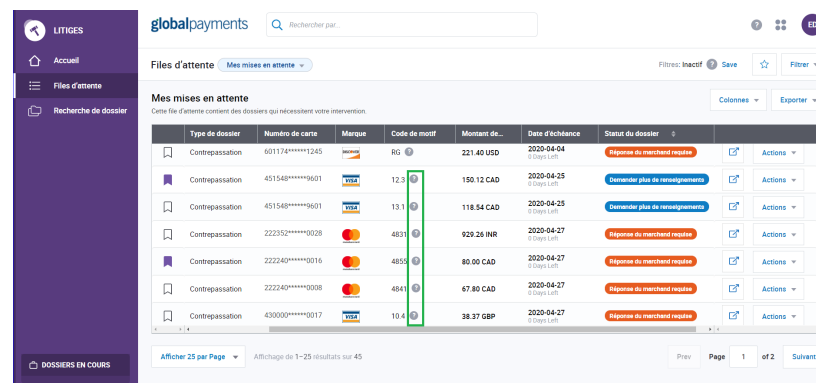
LITIGES

Accueil

Files d'attente

Recherche de dossier

DOSSIERS EN COURS

globalpayments

Rechercher par...

ED

Files d'attente Mes mises en attente

Filtres: Inactif ? Save

Filtrer

Mes mises en attente

Cette file d'attente contient des dossiers qui nécessitent votre intervention.

Colonnes

Exporter

| | Type de dossier | Numéro de carte | Marque | Code de motif | Montant de... | Date d'échéance | Statut du dossier | | |
|---|---|---|---|---|---|---|---|---|---|
| | Contrepassation | 601174******1245 | DISCOVER | RG | 221.40 USD | 2020-04-04 0 Days Left | Réponse du marchand requise | | Actions |
| | Contrepassation | 451548******9601 | VISA | 12.3 | 150.12 CAD | 2020-04-25 0 Days Left | Demander plus de renseignements | | Actions |
| | Contrepassation | 451548******9601 | VISA | 13.1 | 118.54 CAD | 2020-04-25 0 Days Left | Demander plus de renseignements | | Actions |
| | Contrepassation | 222352******0028 | | 4831 | 929.26 INR | 2020-04-27 0 Days Left | Réponse du marchand requise | | Actions |
| | Contrepassation | 222240******0016 | | 4855 | 80.00 CAD | 2020-04-27 0 Days Left | Réponse du marchand requise | | Actions |
| | Contrepassation | 222240******0008 | | 4841 | 67.80 CAD | 2020-04-27 0 Days Left | Réponse du marchand requise | | Actions |
| | Contrepassation | 430000******0017 | VISA | 10.4 | 38.37 GBP | 2020-04-27 0 Days Left | Réponse du marchand requise | | Actions |

Afficher 25 par Page

Affichage de 1–25 résultats sur 45

Prev

Page 1 of 2

Suivant